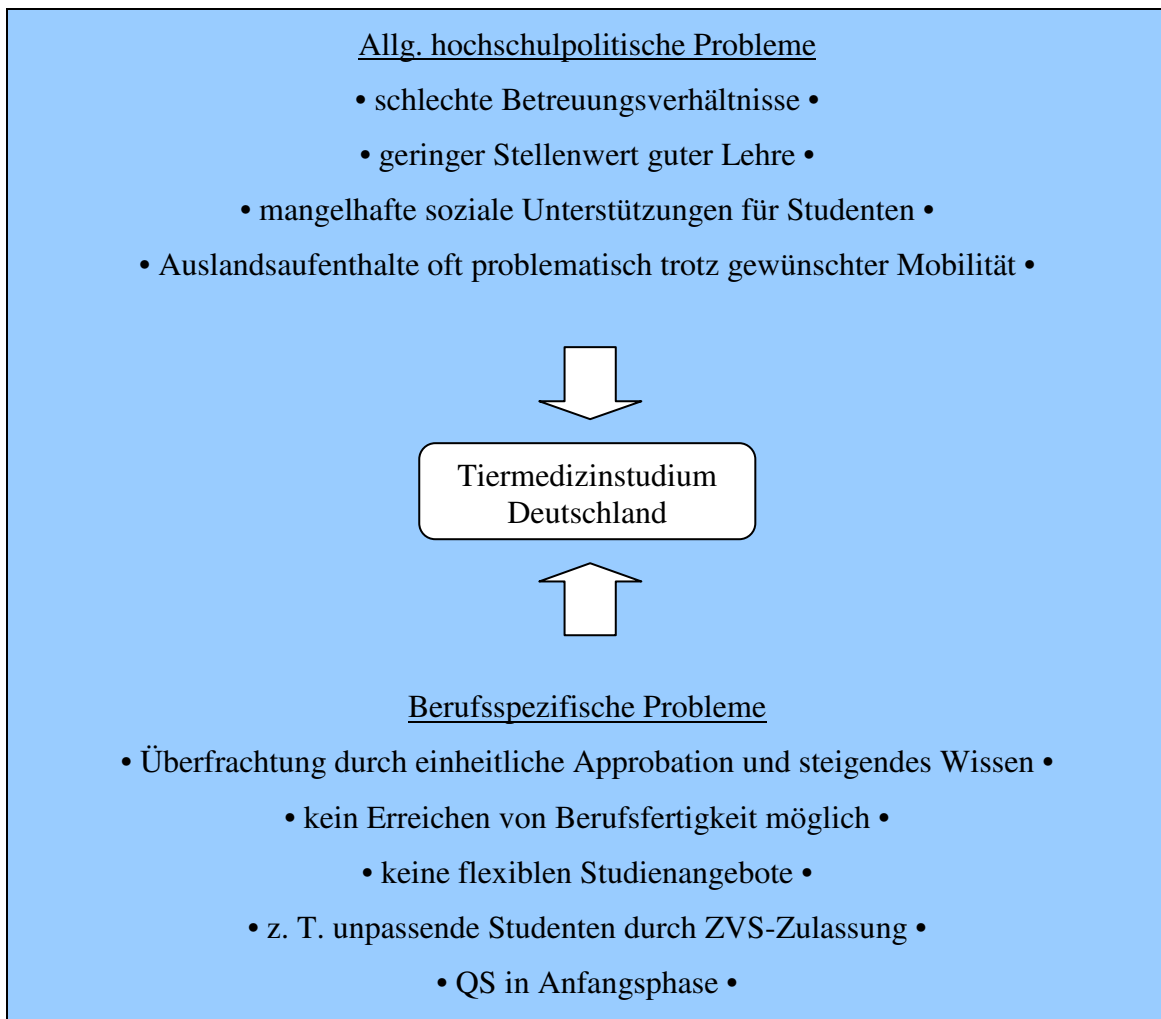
Allg. hochschulpolitische Probleme

• schlechte Betreuungsverhältnisse •

• geringer Stellenwert guter Lehre •

• mangelhafte soziale Unterstützungen für Studenten •

• Auslandsaufenthalte oft problematisch trotz gewünschter Mobilität •

Tiermedizinstudium Deutschland

Berufsspezifische Probleme

• Überfrachtung durch einheitliche Approbation und steigendes Wissen •

• kein Erreichen von Berufsfertigkeit möglich •

• keine flexiblen Studienangebote •

• z. T. unpassende Studenten durch ZVS-Zulassung •

• QS in Anfangsphase •